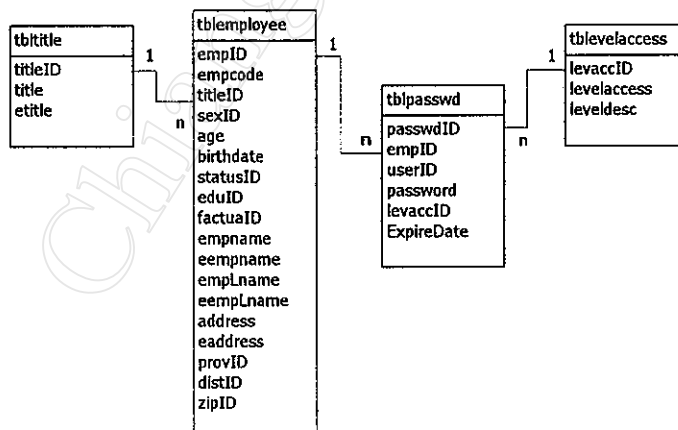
tbltitle
titleID
title
etitle

1
n

tblemployee
empID
empcode
titleID
sexID
age
birthdate
statusID
eduID
factuaID
empname
eempname
empLname
eempLname
address
eaddress
provID
distID
zipID

1
n

tblpasswd
passwdID
empID
userID
password
levaccID
ExpireDate

1
n

tblevelaccess
levaccID
levelaccess
leveldesc